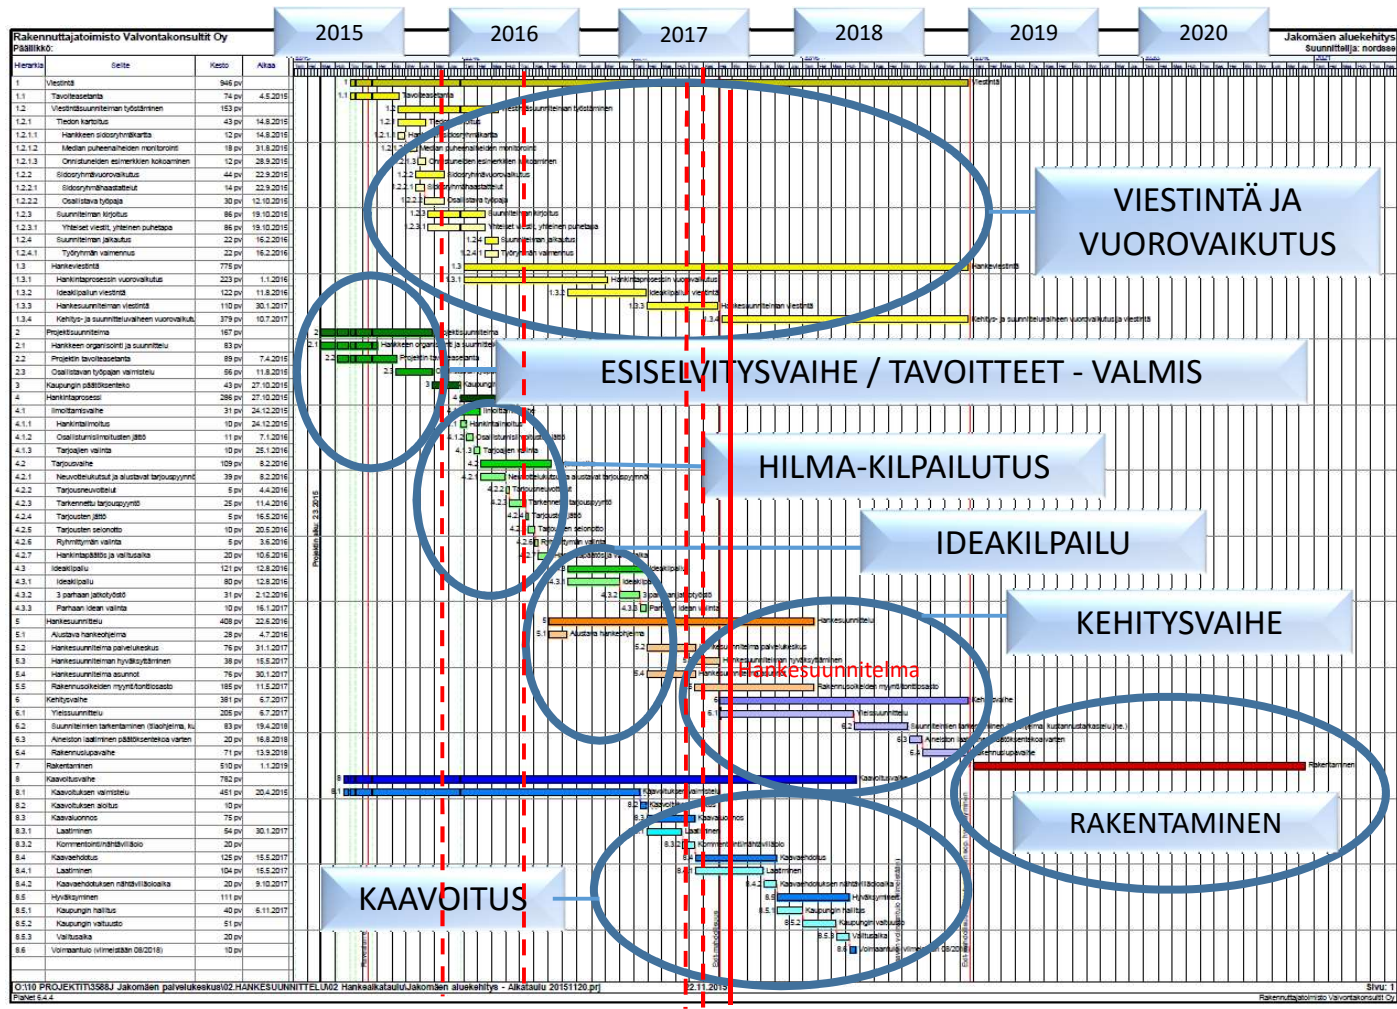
Rakennuttajatoimisto Valvontakonsultit Oy
Päällikkö:

2015 2016 2017 2018 2019 2020

Jakomäen aluekehitys
Suunnittelija: nordsee

| Hierarkia | Selite | Kesto | Alkaa |
|---|---|---|---|
| 1 | Viestintä | 946 pv | |
| 1.1 | Tavoiteasetanta | 74 pv | 4.5.2015 |
| 1.2 | Viestintäsuunnitelman työstäminen | 153 pv | |
| 1.2.1 | Tiedon kartoitus | 43 pv | 14.8.2015 |
| 1.2.1.1 | Hankkeen sidosryhmäkartta | 12 pv | 14.8.2015 |
| 1.2.1.2 | Median puheenaiheiden monitorointi | 18 pv | 31.8.2015 |
| 1.2.1.3 | Onnistuneiden esimerkkien kokoaminen | 12 pv | 28.9.2015 |
| 1.2.2 | Sidosryhmävuorovaikutus | 44 pv | 22.9.2015 |
| 1.2.2.1 | Sidosryhmähaastattelut | 14 pv | 22.9.2015 |
| 1.2.2.2 | Osallistava työpaja | 30 pv | 12.10.2015 |
| 1.2.3 | Suunnitelman kirjoitus | 86 pv | 19.10.2015 |
| 1.2.3.1 | Yhteiset viestit, yhteinen puhetapa | 86 pv | 19.10.2015 |
| 1.2.4 | Suunnitelman jalkautus | 22 pv | 16.2.2016 |
| 1.2.4.1 | Työryhmän valmennus | 22 pv | 16.2.2016 |
| 1.3 | Hankeviestintä | 775 pv | |
| 1.3.1 | Hankintaprosessin vuorovaikutus | 223 pv | 1.1.2016 |
| 1.3.2 | Ideakilpailun viestintä | 122 pv | 11.8.2016 |
| 1.3.3 | Hankesuunnitelman viestintä | 110 pv | 30.1.2017 |
| 1.3.4 | Kehitys- ja suunnitteluvaiheen vuorovaikutus | 379 pv | 10.7.2017 |
| 2 | Projektisuunnitelma | 167 pv | |
| 2.1 | Hankkeen organisointi ja suunnittelu | 83 pv | |
| 2.2 | Projektin tavoiteasetanta | 89 pv | 7.4.2015 |
| 2.3 | Osallistavan työpajan valmistelu | 56 pv | 11.8.2015 |
| 3 | Kaupungin päätöksenteko | 43 pv | 27.10.2015 |
| 4 | Hankintaprosessi | 286 pv | 27.10.2015 |
| 4.1 | Ilmoittamisvaihe | 31 pv | 24.12.2015 |
| 4.1.1 | Hankintailmoitus | 10 pv | 24.12.2015 |
| 4.1.2 | Osallistumisilmoitusten jättö | 11 pv | 7.1.2016 |
| 4.1.3 | Tarjoajien valinta | 10 pv | 25.1.2016 |
| 4.2 | Tarjousvaihe | 109 pv | 8.2.2016 |
| 4.2.1 | Neuvottelukutsut ja alustavat tarjouspyynnöt | 39 pv | 8.2.2016 |
| 4.2.2 | Tarjousneuvottelut | 5 pv | 4.4.2016 |
| 4.2.3 | Tarkennettu tarjouspyyntö | 25 pv | 11.4.2016 |
| 4.2.4 | Tarjousten jättö | 5 pv | 16.5.2016 |
| 4.2.5 | Tarjousten selonotto | 10 pv | 20.5.2016 |
| 4.2.6 | Ryhmittymän valinta | 5 pv | 3.6.2016 |
| 4.2.7 | Hankintapäätös ja valitusaika | 20 pv | 10.6.2016 |
| 4.3 | Ideakilpailu | 121 pv | 12.8.2016 |
| 4.3.1 | Ideakilpailu | 80 pv | 12.8.2016 |
| 4.3.2 | 3 parhaan jatkotyöstö | 31 pv | 2.12.2016 |
| 4.3.3 | Parhaan idean valinta | 10 pv | 16.1.2017 |
| 5 | Hankesuunnittelu | 408 pv | 22.6.2016 |
| 5.1 | Alustava hankeohjelma | 28 pv | 4.7.2016 |
| 5.2 | Hankesuunnitelma palvelukeskus | 76 pv | 31.1.2017 |
| 5.3 | Hankesuunnitelman hyväksyttäminen | 38 pv | 15.5.2017 |
| 5.4 | Hankesuunnitelma asunnot | 76 pv | 30.1.2017 |
| 5.5 | Rakennusoikeiden myynt/tontitosasto | 185 pv | 11.5.2017 |
| 6 | Kehitysvaihe | 381 pv | 6.7.2017 |
| 6.1 | Yleissuunnittelu | 205 pv | 6.7.2017 |
| 6.2 | Suunnitelmien tarkentaminen (tilaohjelma, ku | 83 pv | 19.4.2018 |
| 6.3 | Alneiston laatiminen päätöksentekoa varten | 20 pv | 16.8.2018 |
| 6.4 | Rakennuslupavaihe | 71 pv | 13.9.2018 |
| 7 | Rakentaminen | 510 pv | 1.1.2019 |
| 8 | Kaavoitusvaihe | 782 pv | |
| 8.1 | Kaavoituksen valmistelu | 451 pv | 20.4.2015 |
| 8.2 | Kaavoituksen aloitus | 10 pv | |
| 8.3 | Kaavaluonnos | 75 pv | |
| 8.3.1 | Laatiminen | 54 pv | 30.1.2017 |
| 8.3.2 | Kommentointi/nähtävilläolo | 20 pv | |
| 8.4 | Kaavaehdotus | 125 pv | 15.5.2017 |
| 8.4.1 | Laatiminen | 104 pv | 15.5.2017 |
| 8.4.2 | Kaavaehdotuksen nähtävilläoloaika | 20 pv | 9.10.2017 |
| 8.5 | Hyväksyminen | 111 pv | |
| 8.5.1 | Kaupungin hallitus | 40 pv | 6.11.2017 |
| 8.5.2 | Kaupungin valtuusto | 51 pv | |
| 8.5.3 | Valitusaika | 20 pv | |
| 8.6 | Voimaantulo (viimeistään 08/2018) | 10 pv | |

Viestintä
Tavoiteasetanta
Viestintäsuunnitelman työstäminen
Tiedon kartoitus
Hankkeen sidosryhmäkartta
Median puheenaiheiden monitorointi
Onnistuneiden esimerkkien kokoaminen
Sidosryhmävuorovaikutus
Sidosryhmähaastattelut
Osallistava työpaja
Suunnitelman kirjoitus
Yhteiset viestit, yhteinen puhetapa
Suunnitelman jalkautus
Työryhmän valmennus
Hankeviestintä
Hankintaprosessin vuorovaikutus
Ideakilpailu viestintä
Hankesuunnitelman viestintä
Kehitys- ja suunnitteluvaiheen vuorovaikutus ja viestintä
Projektisuunnitelma
Hankkeen organisointi ja suunnittelu
Projektin tavoiteasetanta
Kaupungin
Ilmoittamisvaihe
Hankintailmoitus
Osallistumisilmoitusten jättö
Tarjoajien valinta
Neuvottelukutsut ja alustavat tarjouspyynnöt
Tarjousneuvottelut
Tarkennettu tarjouspyyntö
Tarjousten jättö
Tarjousten selonotto
Ryhmittymän valinta
Ideakilpailu
3 parhaan jatkotyöstö
Parhaan idean valinta
Hankesuunnittelu
Alustava hankeohjelma
Hankesuunnitelma palvelukeskus
Hankesuunnitelman hyväksyttäminen
Rakennusoikeiden myynti/tontitosasto
Kehitysvaihe
Yleissuunnittelu
Suunnitelmien tarkentaminen (tilaohjelma, kustannustarkastelu jne.)
Aineiston laatiminen päätöksentekoa varten
Rakennuslupavaihe
Rakentaminen
Kaavoitusvaihe
Kaavoituksen valmistelu
Kaavaluonnos
Laatiminen
Kommentointi/nähtävilläolo
Kaavaehdotus
Kaavaehdotuksen nähtävilläoloaika
Hyväksyminen
Kaupungin hallitus
Kaupungin valtuusto
Valitusaika
Voimaantulo (viimeistään 08/2018)

Projektin alku: 23.2015

VIESTINTÄ JA VUOROVAIKUTUS
ESISELVITYSVAIHE / TAVOITTEET - VALMIS
HILMA-KILPAILUTUS
IDEAKILPAILU
KEHITYSVAIHE
Hankesuunnitelma
RAKENTAMINEN
KAAVOITUS

O:\10 PROJEKTIT\3588J Jakomäen palvelukeskus\02.HANKESUUNNITTELU\02 Hankeaikataulu\Jakomäen aluekehitys - Aikataulu 20151120.prj
22.11.2015
Sivu: 1
Planet 6.4.4
Rakennuttajatoimisto Valvontakonsultit Oy